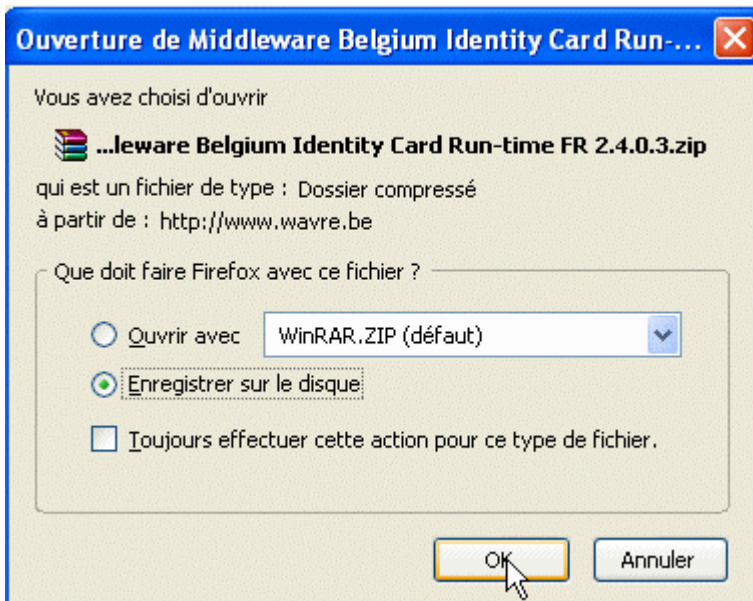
Ouverture de Middleware Belgium Identity Card Run-...

Vous avez choisi d'ouvrir

...leware Belgium Identity Card Run-time FR 2.4.0.3.zip

qui est un fichier de type : Dossier compressé
à partir de : http://www.wavre.be

Que doit faire Firefox avec ce fichier ?

Ouvrir avec WinRAR.ZIP (défaut)

Enregistrer sur le disque

Toujours effectuer cette action pour ce type de fichier.

OK Annuler